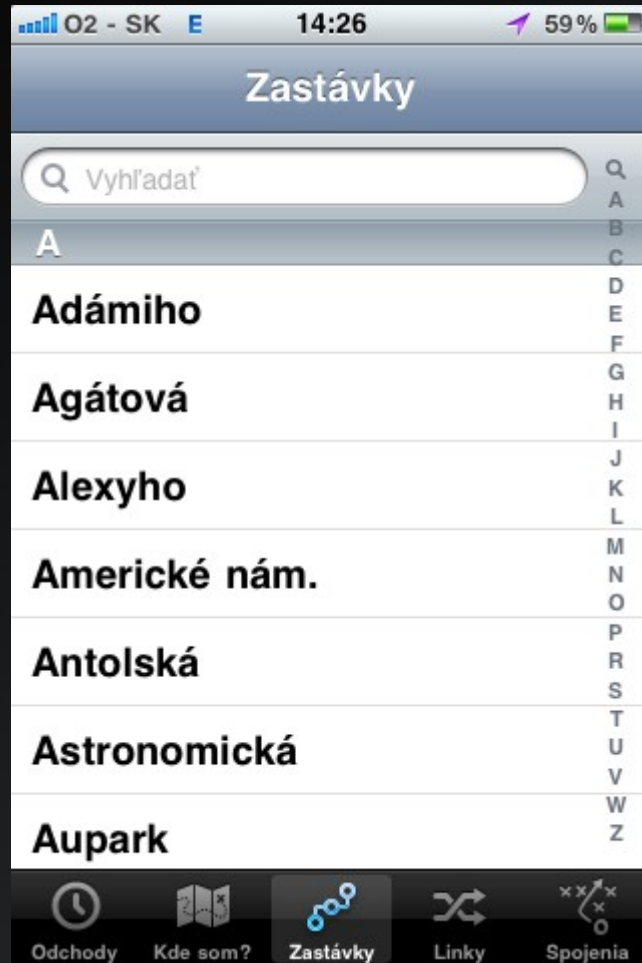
O2 - SK E 14:26 59%

Zastávky

Vyhľadať

A

Adámiho

Agátová

Alexyho

Americké nám.

Antolská

Astronomická

Aupark

A B C D E F G H I J K L M N O P R S T U V W Z

Odchody Kde som? Zastávky Linky Spojenia